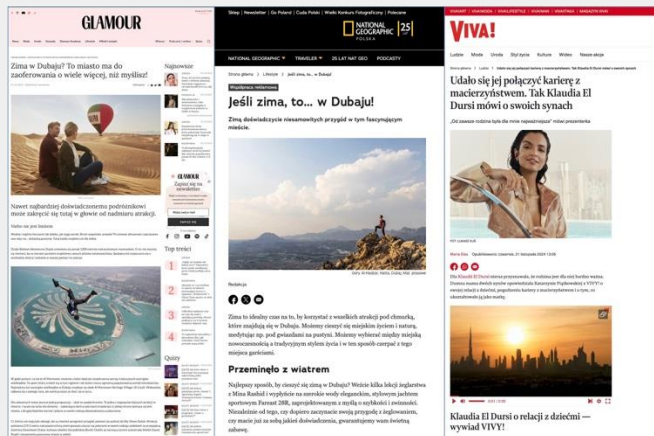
GLAMOUR

Zima w Dubaju? To miasto ma do zaoferowania o wiele więcej, niż myślisz!

Najnowsze

Nawet najbardziej doświadczonemu podróżnikowi może zakręcić się tutaj w głowie od nadmiaru atrakcji.

GLAMOUR

Top trendy

1

2

3

4

Quizy

Sklep | Newsletter | Go Poland | Cuda Polski | Wielki Konkurs Fotograficzny | Polecane

NATIONAL GEOGRAPHIC POLSKA 25

NATIONAL GEOGRAPHIC TRAVELER 25 LAT NAT GEO PODCASTY

Strona główna > Lifestyle > Jeśli zima, to... w Dubaju!

Współpraca reklamowa

Jeśli zima, to... w Dubaju!

Zimą doświadczycie niesamowitych przygód w tym fascynującym mieście.

Redakcja

Zima to idealny czas na to, by korzystać z wszelkich atrakcji pod chmurką, które znajdują się w Dubaju. Możemy cieszyć się miejskim życiem i naturą, medytując np. pod gwiaździstym na pustyni. Możemy wybierać między miejską nowoczesnością a tradycyjnym stylem życia i w ten sposób czerpać z tego miejsca garściami.

Przeminęło z wiatrem

Najlepszy sposób, by cieszyć się zimą w Dubaju? Weźcie kilka lekcji żeglarstwa z Mina Rashid i wypłyńcie na morskie wody eleganckim, stylowym jachtem sportowym Farnast 28R, zaprojektowanym z myślą o szybkości i zwinności. Niezależnie od tego, czy dopiero zaczynacie swoją przygodę z żeglowaniem, czy macie już za sobą jakieś doświadczenia, gwarantujemy wam świetną zabawę.

VIVA!

Ludzie Moda Uroda Styl życia Kultura Wideo Nasze akcje

Udało się jej połączyć karierę z macierzyństwem. Tak Klaudia El Dursi mówi o swoich synach

„Od zawsze rodzina była dla mnie najważniejsza" mówi prezenterka

Klaudia El Dursi o relacji z dziećmi — wywiad VIVY!